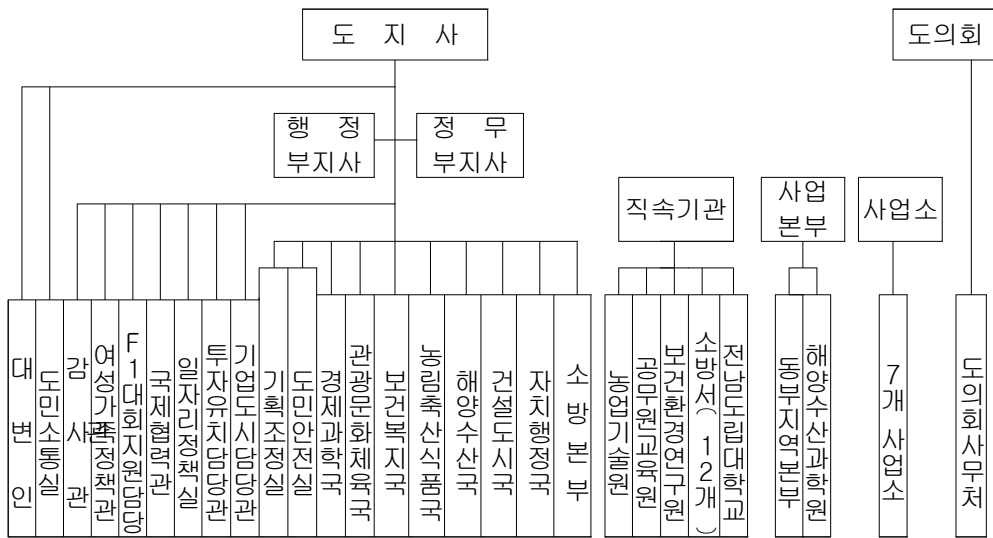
도 지 사

도의회

행 정 부지사

정 무 부지사

직속기관

사업 본부

사업소

대변인

도민소통실

감사관

여성가족정책관

F1대회지원담당

국제협력관

일자리정책실

투자유치담당관

기업도시담당관

기획조정실

도민안전실

경제과학국

관광문화체육국

보건복지국

농림축산식품국

해양수산국

건설도시국

자치행정국

소방본부

농업기술원

공무원교육원

보건환경연구원

소방서(12개)

전남도립대학교

동부지역본부

해양수산과학원

7개 사업소

도의회사무처